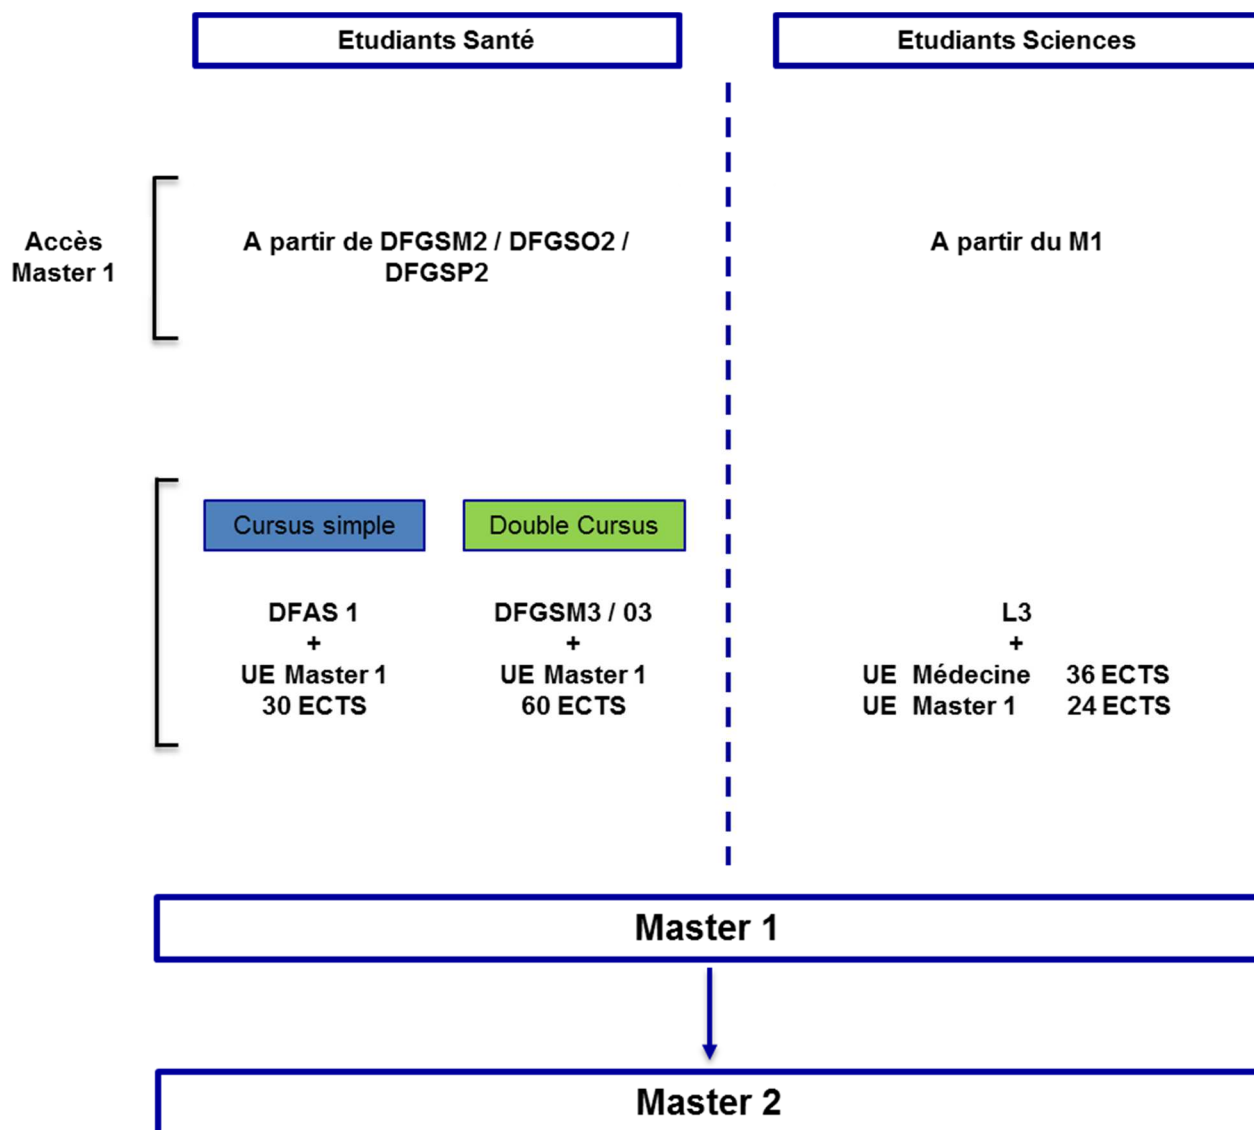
Etudiants Santé

Etudiants Sciences

Accès Master 1

A partir de DFGSM2 / DFGSO2 / DFGSP2

A partir du M1

Cursus simple

Double Cursus

DFAS 1
+
UE Master 1
30 ECTS

DFGSM3 / 03
+
UE Master 1
60 ECTS

L3
+
UE Médecine 36 ECTS
UE Master 1 24 ECTS

Master 1

Master 2